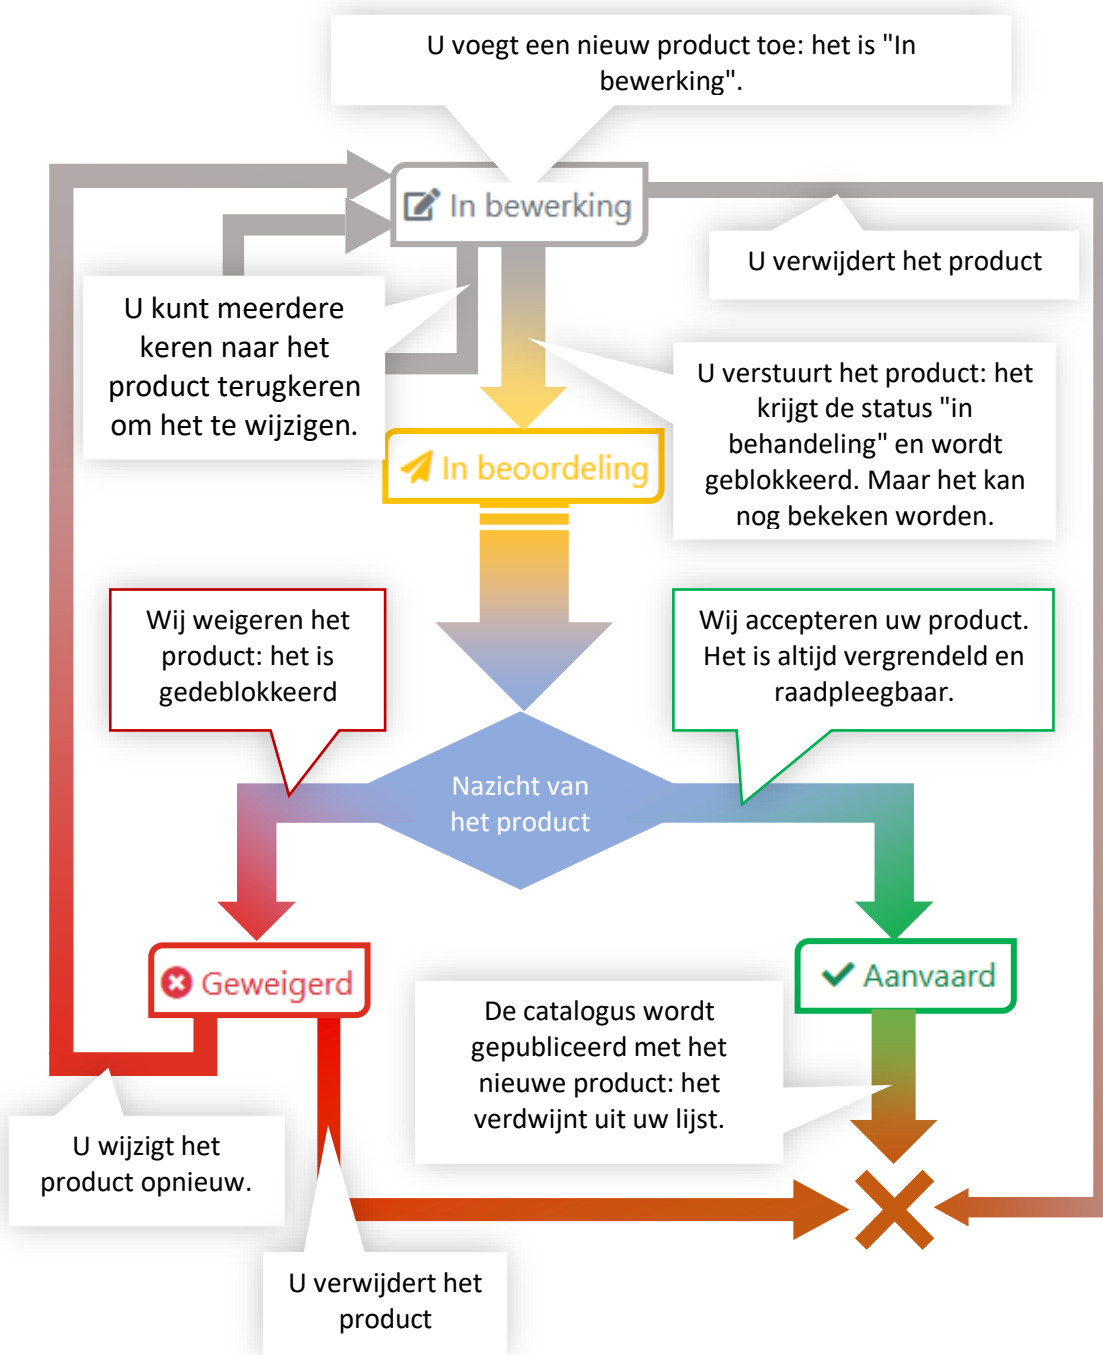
U voegt een nieuw product toe: het is "In bewerking".

In bewerking

U verwijdert het product

U kunt meerdere keren naar het product terugkeren om het te wijzigen.

U verstuurt het product: het krijgt de status "in behandeling" en wordt geblokkeerd. Maar het kan nog bekeken worden.

In beoordeling

Wij weigeren het product: het is gedeblokkeerd

Wij accepteren uw product. Het is altijd vergrendeld en raadpleegbaar.

Nazicht van het product

Geweigerd

Aanvaard

De catalogus wordt gepubliceerd met het nieuwe product: het verdwijnt uit uw lijst.

U wijzigt het product opnieuw.

U verwijdert het product